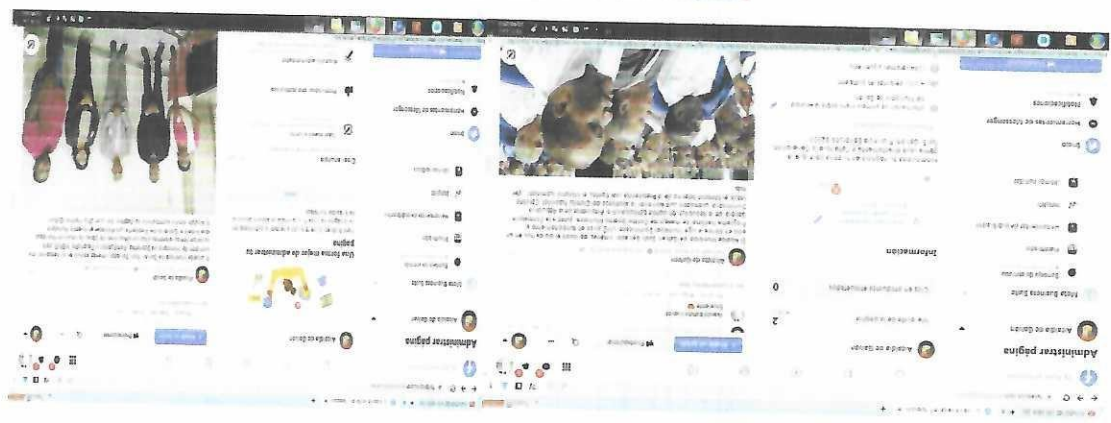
Administrar página

Acordeão de Ganzon

Meta Business Suite

Informações

Administrar página

Acordeão de Ganzon

Meta Business Suite

Uma forma mais fácil de administrar sua página

Notificações

Caixa de entrada

Início

Acordeão de Ganzon

Promover